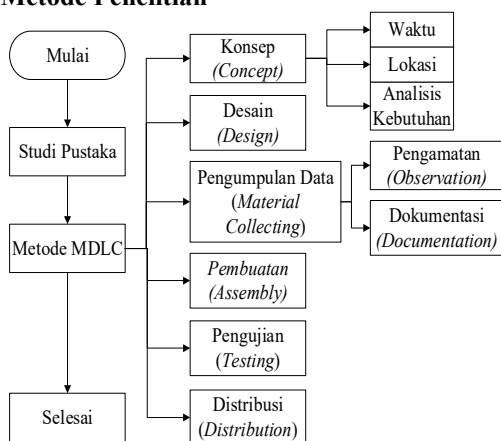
Metode Penelitian

Mulai

Studi Pustaka

Metode MDLC

Selesai

Konsep
*(Concept)*

Waktu

Lokasi

Analisis Kebutuhan

Desain
*(Design)*

Pengumpulan Data (*Material Collecting*)

Pengamatan
*(Observation)*

Dokumentasi
*(Documentation)*

*Pembuatan*
*(Assembly)*

Pengujian
(*Testing*)

Distribusi
(*Distribution*)